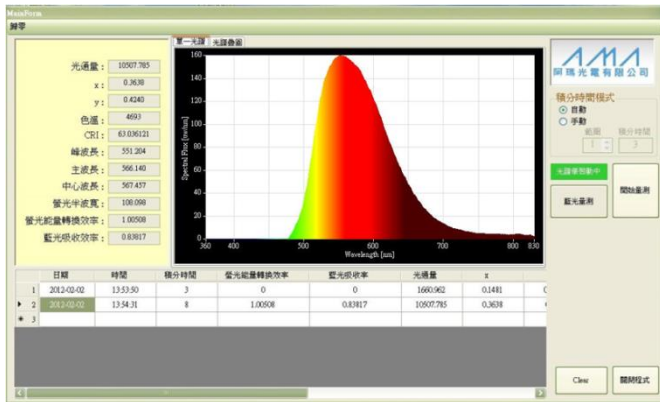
MainForm
歸零

光通量: 10507.785
x: 0.3638
y: 0.4240
色溫: 4693
CRI: 63.036121
峰波長: 551.204
主波長: 566.140
中心波長: 567.457
螢光半波寬: 108.098
螢光能量轉換效率: 1.00508
藍光吸收效率: 0.83817

單一光譜 光譜疊圖

160
140
120
100
80
60
40
20
0
Spectral Flux [mw/nm]
360 400 500 600 700 800 830
Wavelength [nm]

AMA
阿瑪光電有限公司

積分時間模式
自動
手動
範圍 積分時間
1 3

光譜準備就緒中
藍光量測
開始量測

| | 日期 | 時間 | 積分時間 | 螢光能量轉換效率 | 藍光吸收率 | 光通量 | x |
|---|---|---|---|---|---|---|---|
| 1 | 2012-02-02 | 13:53:50 | 3 | 0 | 0 | 1660.962 | 0.1481 |
| 2 | 2012-02-02 | 13:54:31 | 8 | 1.00508 | 0.83817 | 10507.785 | 0.3638 |
| 3 | | | | | | | |

Clear
關閉程式